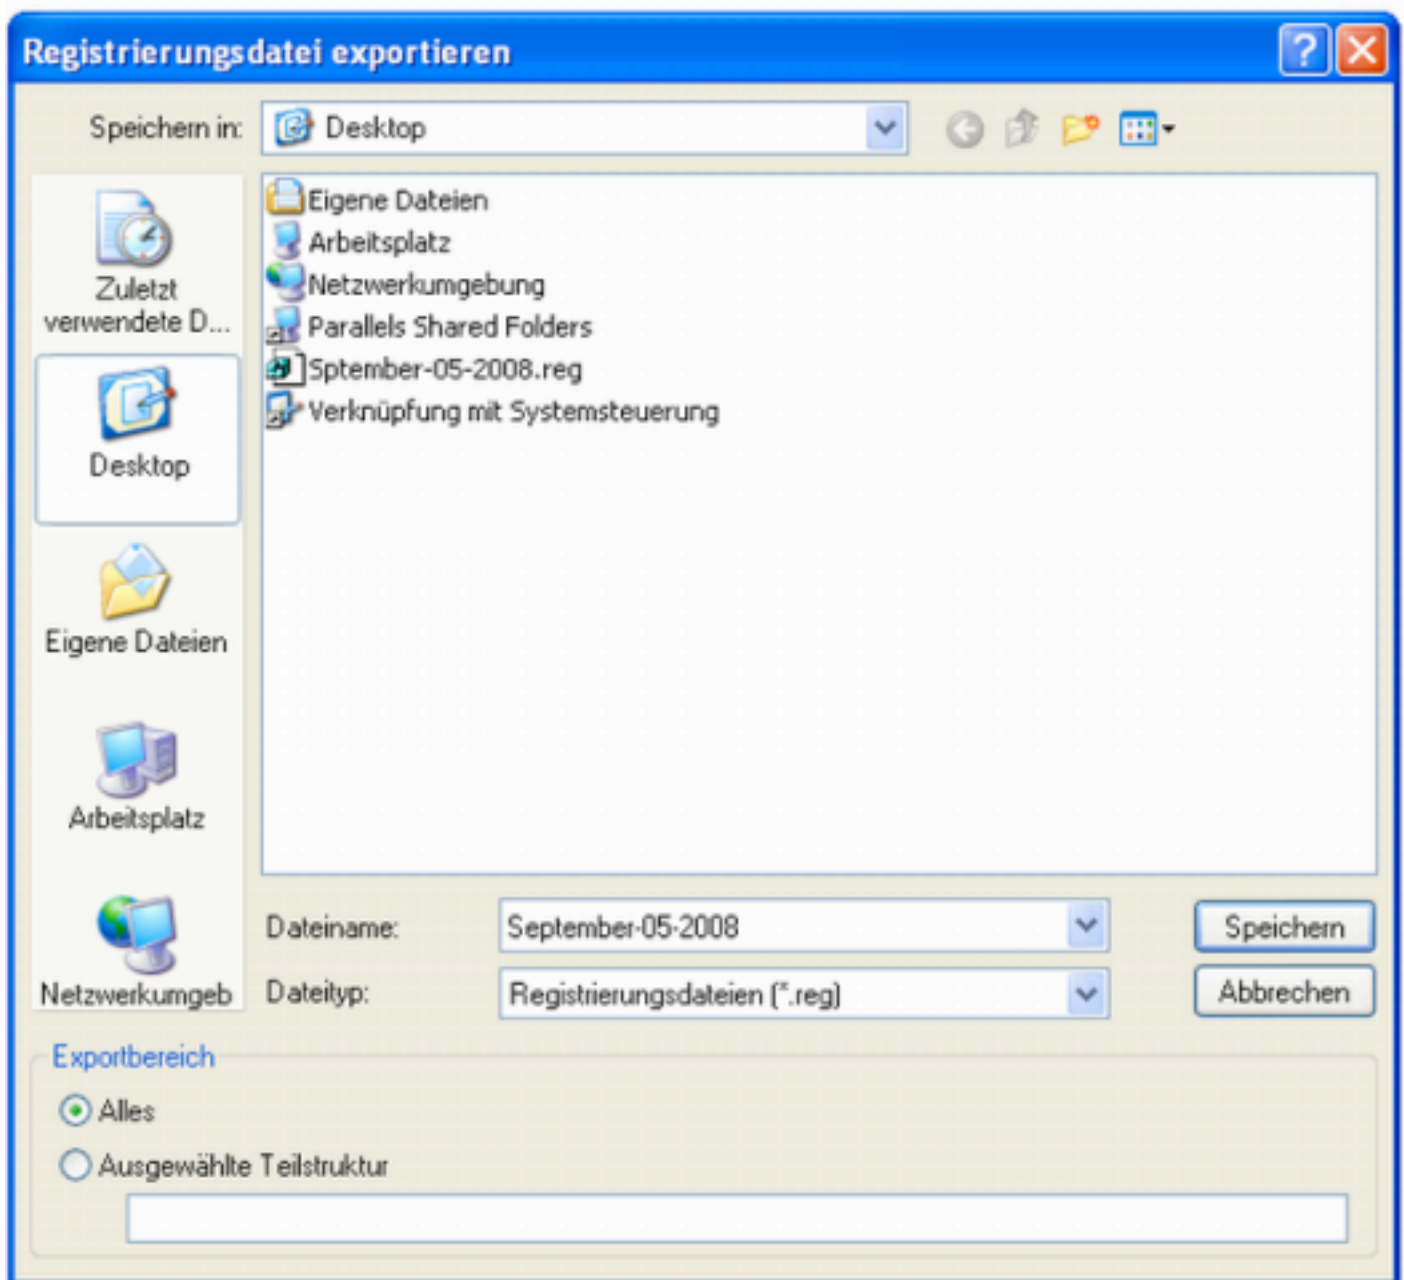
Registrierungsdatei exportieren

Speichern in: Desktop

Zuletzt verwendete D...

Desktop

Eigene Dateien

Arbeitsplatz

Netzwerkumgeb

Eigene Dateien
Arbeitsplatz
Netzwerkumgebung
Parallels Shared Folders
Sptember-05-2008.reg
Verknüpfung mit Systemsteuerung

Dateiname: September-05-2008

Dateityp: Registrierungsdateien (*.reg)

Speichern

Abbrechen

Exportbereich

Alles

Ausgewählte Teilstruktur